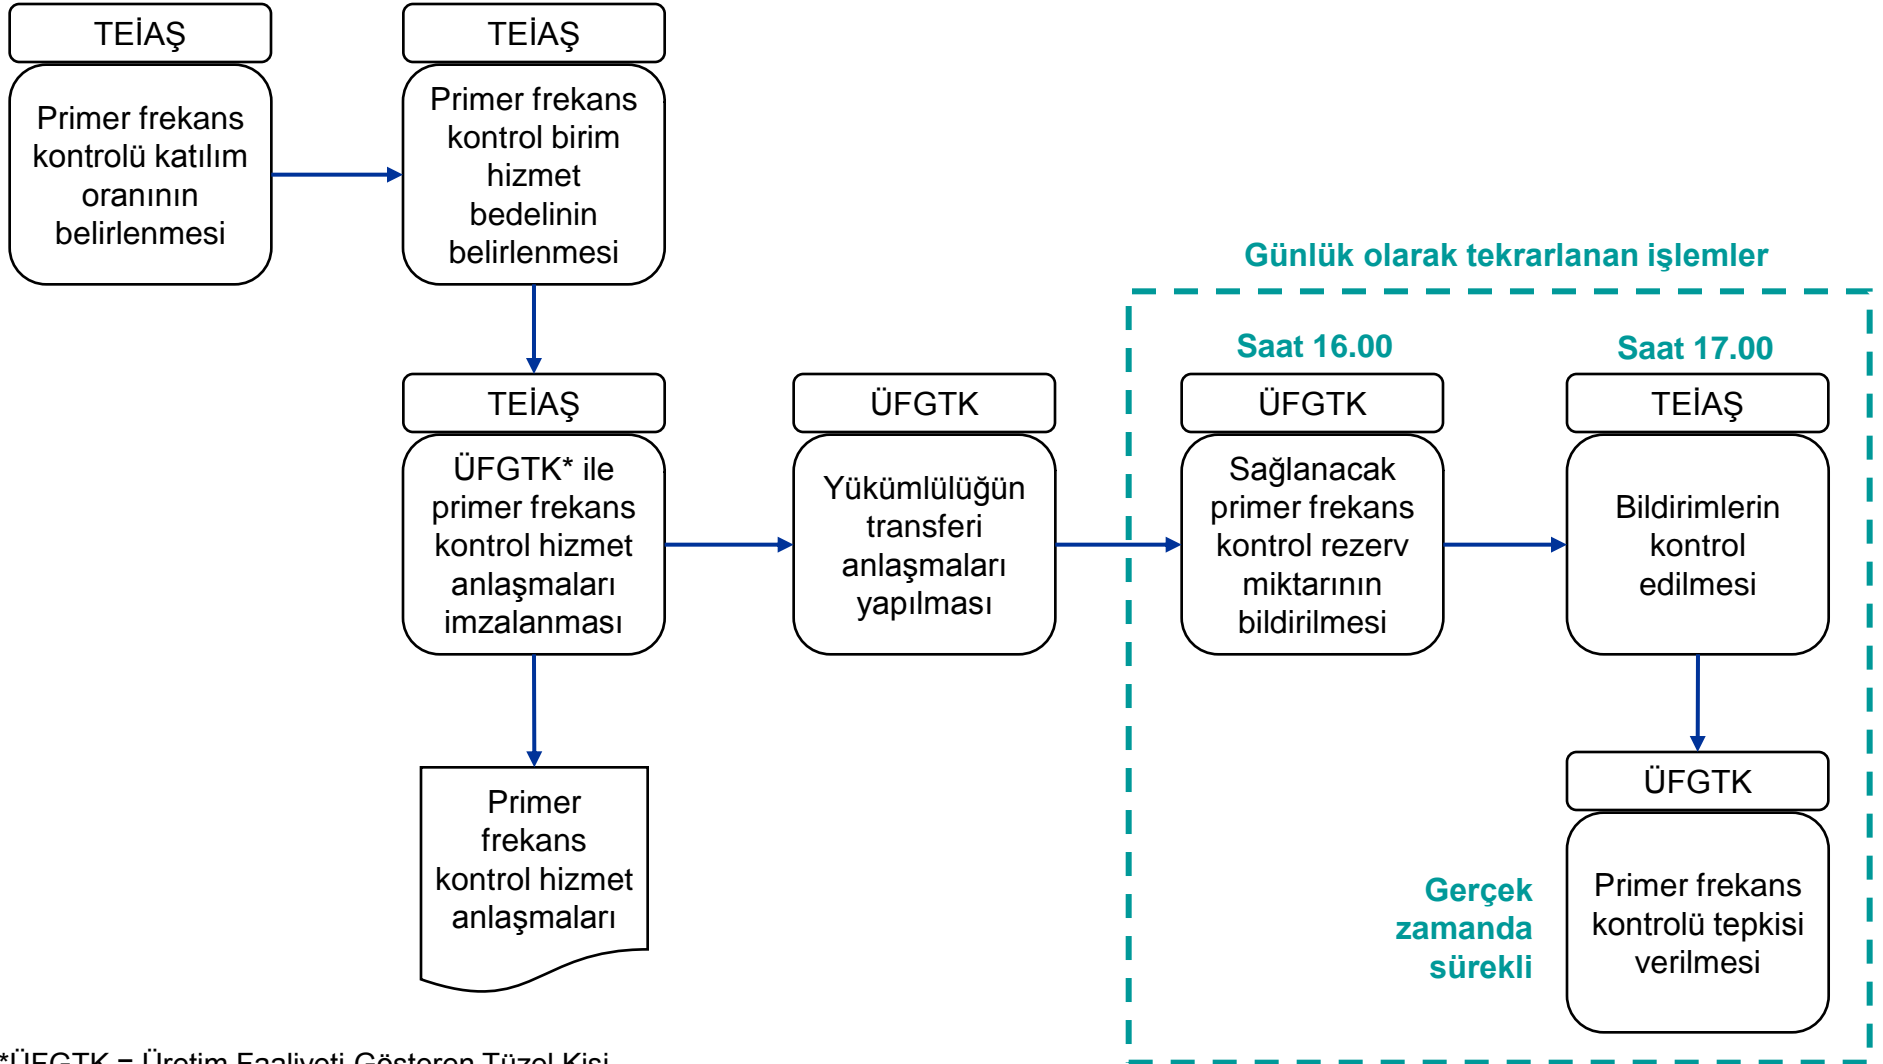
TEİAŞ
Primer frekans kontrolü katılım oranının belirlenmesi

TEİAŞ
Primer frekans kontrol birim hizmet bedelinin belirlenmesi

Günlük olarak tekrarlanan işlemler

TEİAŞ
ÜFGTK* ile primer frekans kontrol hizmet anlaşmaları imzalanması

ÜFGTK
Yükümlülüğün transferi anlaşmaları yapılması

Saat 16.00
ÜFGTK
Sağlanacak primer frekans kontrol rezerv miktarının bildirilmesi

Saat 17.00
TEİAŞ
Bildirimlerin kontrol edilmesi

Primer frekans kontrol hizmet anlaşmaları

ÜFGTK
Primer frekans kontrolü tepkisi verilmesi

Gerçek zamanda sürekli

*ÜFGTK = Üretim Faaliyeti Gösteren Tüzel Kişi